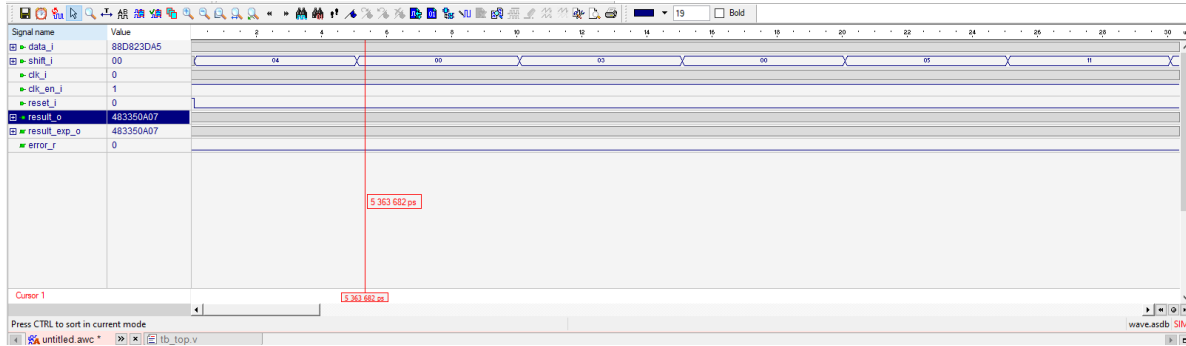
19 Bold

| Signal name | Value |
|---|---|
| data_i | 88D823DA5 |
| shift_i | 00 |
| clk_i | 0 |
| clk_en_i | 1 |
| reset_i | 0 |
| result_o | 483350A07 |
| result_exp_o | 483350A07 |
| error_r | 0 |

2 4 6 8 10 12 14 16 18 20 22 24 26 28 30

04 00 03 00 05 11

5 363 682 ps

Cursor 1

5 363 682 ps

Press CTRL to sort in current mode

wave.asdb SIM

untitled.awc * tb_top.v